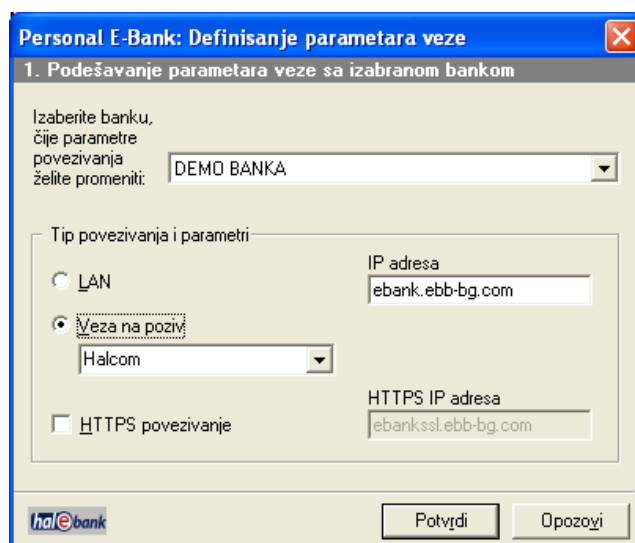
Personal E-Bank: Definisanje parametara veze

1. Podešavanje parametara veze sa izabranom bankom

Izaberite banku, čije parametre povezivanja želite promeniti:

DEMO BANKA

Tip povezivanja i parametri

LAN

IP adresa

ebank.ebb-bg.com

Veza na poziv

Halcom

HTTPS IP adresa

HTTPS povezivanje

ebankssl.ebb-bg.com

hal e bank

Potvrdi

Opozovi